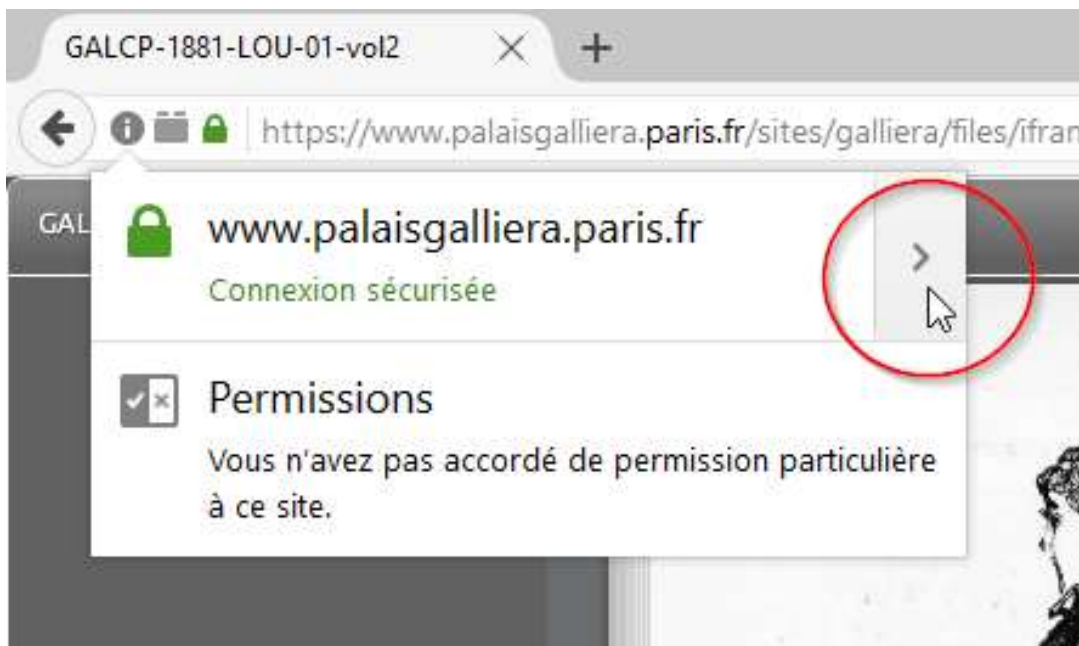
GALCP-1881-LOU-01-vol2

https://www.palaisgalliera.paris.fr/sites/galliera/files/ifran

GAL

www.palaisgalliera.paris.fr

Connexion sécurisée

Permissions

Vous n'avez pas accordé de permission particulière à ce site.